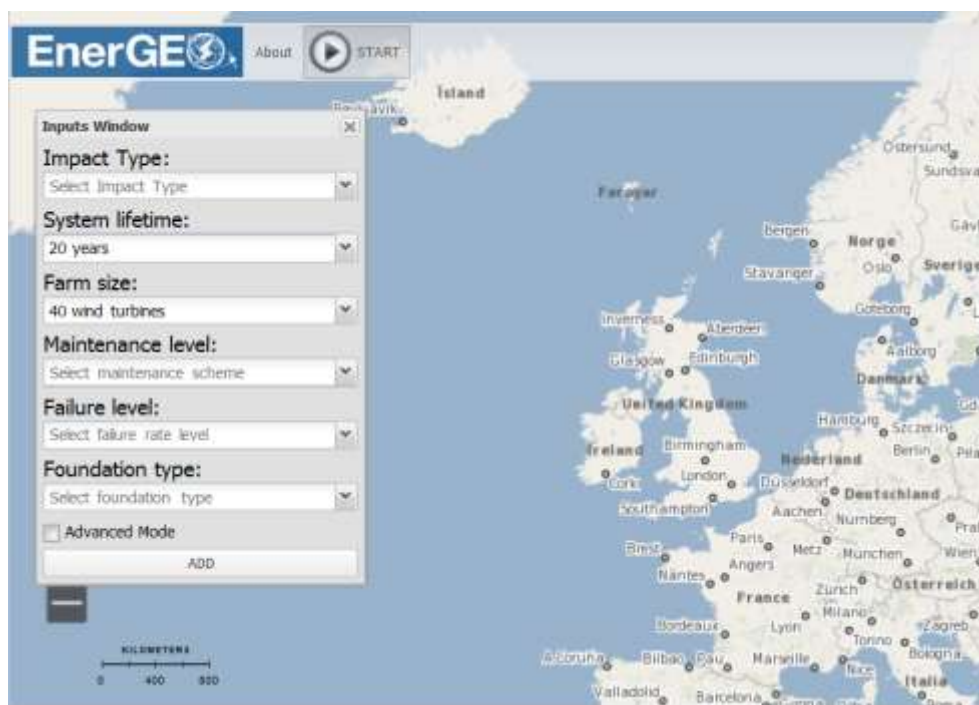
EnerGE About START

Inputs Window

Impact Type:
Select Impact Type

System lifetime:
20 years

Farm size:
40 wind turbines

Maintenance level:
Select maintenance scheme

Failure level:
Select failure rate level

Foundation type:
Select foundation type

Advanced Mode

ADD

KILOMETERS
0 400 800

Reykjavik Ísland Føroyar Östersund Sundsvall Gävle Bergen Norge Oslo Sverige Stavanger Göteborg Inverness Aberdeen Glasgow Edinburgh Aalborg Danmark United Kingdom Hamburg Szczecin Ireland Birmingham Nederland Berlin Cork London Düsseldorf Deutschland Southampton Aachen Nürnberg Praha Brest Paris Metz München Wien Nantes Angers France Zürich Österreich Milano Bordeaux Lyon Torino Zagreb A Coruña Bilbao Pau Marseille Nice Bologna Italia Valladolid Barcelona